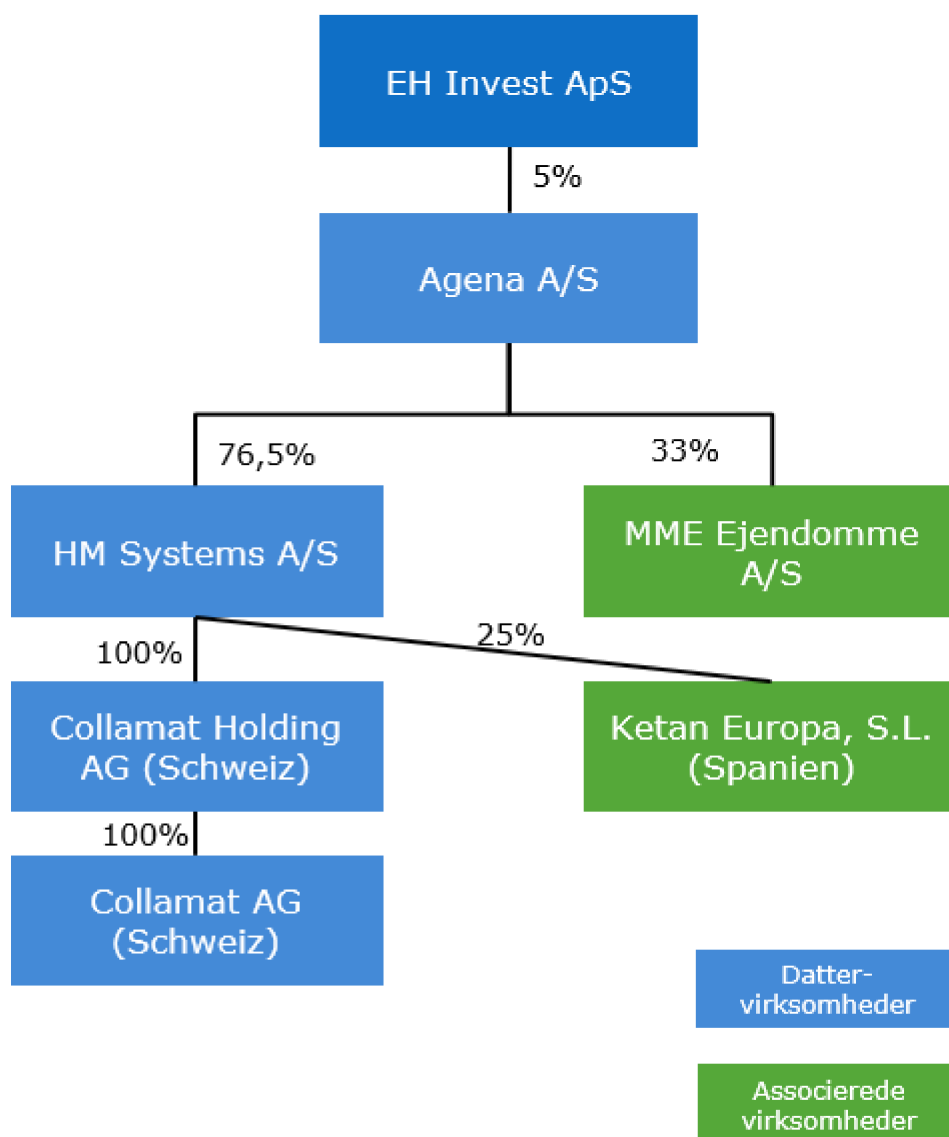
EH Invest ApS

5%

Agena A/S

76,5%

33%

HM Systems A/S

MME Ejendomme A/S

100%

25%

Collamat Holding AG (Schweiz)

Ketan Europa, S.L. (Spanien)

100%

Collamat AG (Schweiz)

Dattervirksomheder

Associerede virksomheder